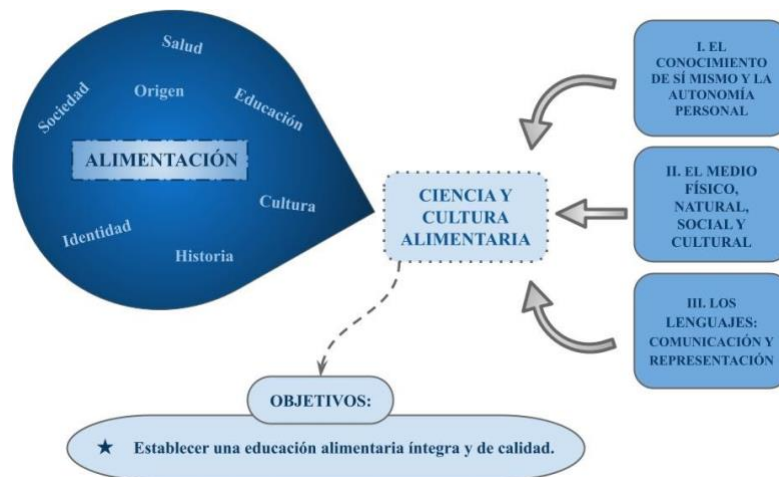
Salud

Sociedad

Origen

Educación

ALIMENTACIÓN

Cultura

Identidad

Historia

CIENCIA Y CULTURA ALIMENTARIA

I. EL CONOCIMIENTO DE SÍ MISMO Y LA AUTONOMÍA PERSONAL

II. EL MEDIO FÍSICO, NATURAL, SOCIAL Y CULTURAL

III. LOS LENGUAJES: COMUNICACIÓN Y REPRESENTACIÓN

OBJETIVOS:

★ Establecer una educación alimentaria íntegra y de calidad.